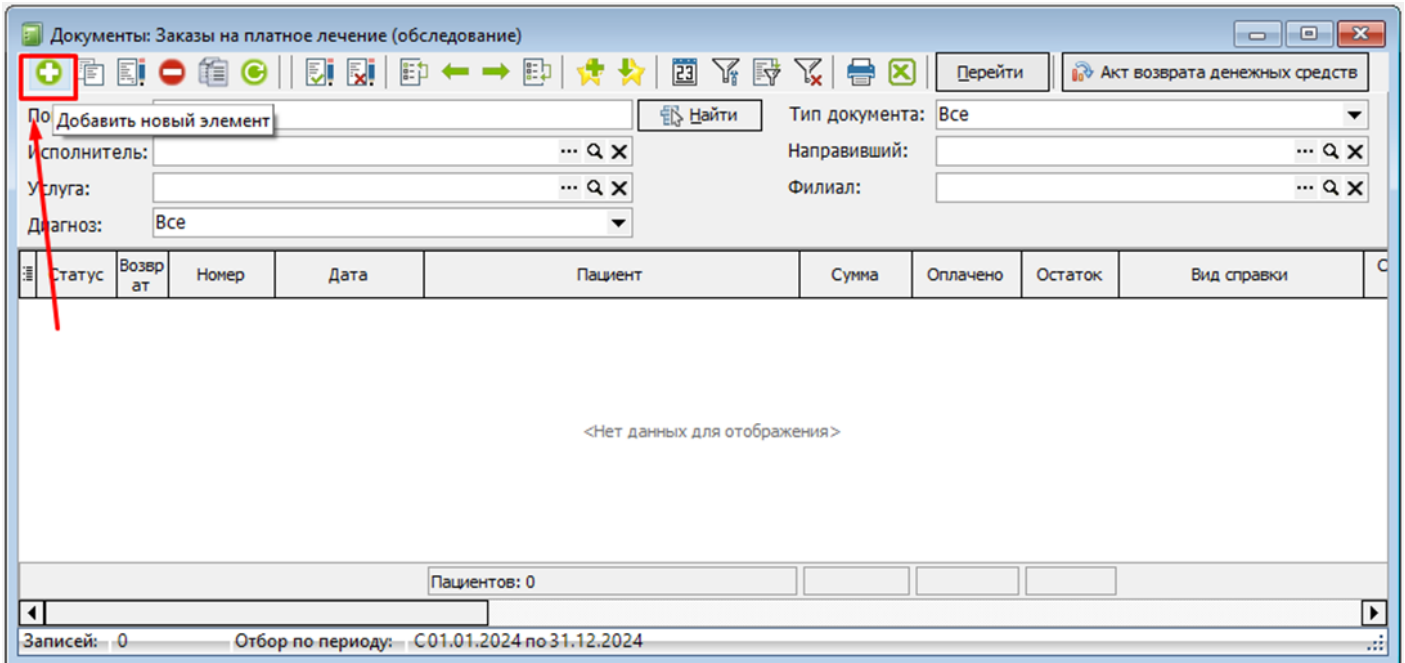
Документы: Заказы на платное лечение (обследование)

Перейти
Акт возврата денежных средств

По
Добавить новый элемент
Найти
Тип документа: Все
Исполнитель:
Направивший:
Услуга:
Филиал:
Диагноз: Все

| Статус | Возврат | Номер | Дата | Пациент | Сумма | Оплачено | Остаток | Вид справки |
|---|---|---|---|---|---|---|---|---|

<Нет данных для отображения>

Пациентов: 0

Записей: 0 Отбор по периоду: С 01.01.2024 по 31.12.2024